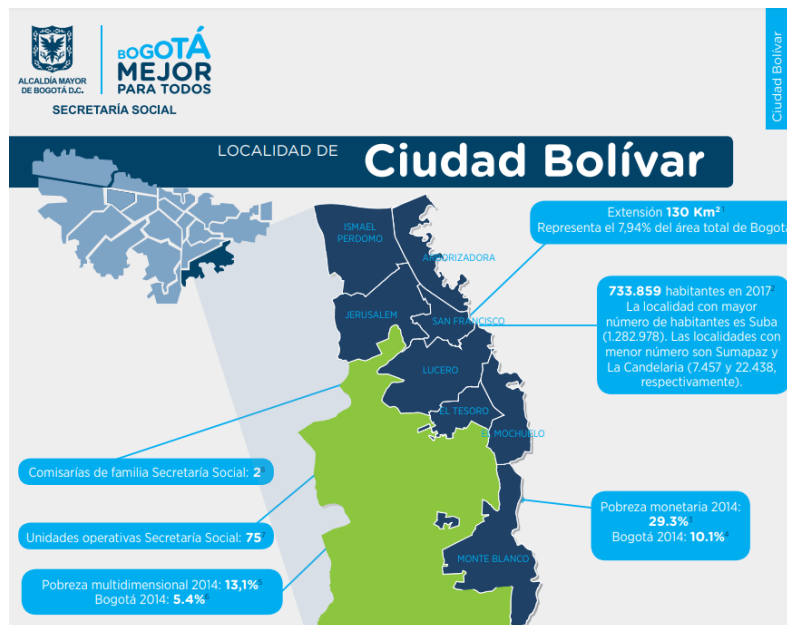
ALCALDÍA MAYOR DE BOGOTÁ D.C.

BOGOTÁ MEJOR PARA TODOS

SECRETARÍA SOCIAL

Ciudad Bolívar

LOCALIDAD DE Ciudad Bolívar

ISMAEL PERDOMO

ARBORIZADORA

JERUSALEM

SAN FRANCISCO

LUCERO

EL TESORO

EL MOCHUELO

MONTE BLANCO

Extensión 130 Km² Representa el 7,94% del área total de Bogotá

733.859 habitantes en 2017² La localidad con mayor número de habitantes es Suba (1.282.978). Las localidades con menor número son Sumapaz y La Candelaria (7.457 y 22.438, respectivamente).

Comisarías de familia Secretaría Social: 2

Unidades operativas Secretaría Social: 75

Pobreza multidimensional 2014: 13,1% Bogotá 2014: 5.4%

Pobreza monetaria 2014: 29.3% Bogotá 2014: 10.1%